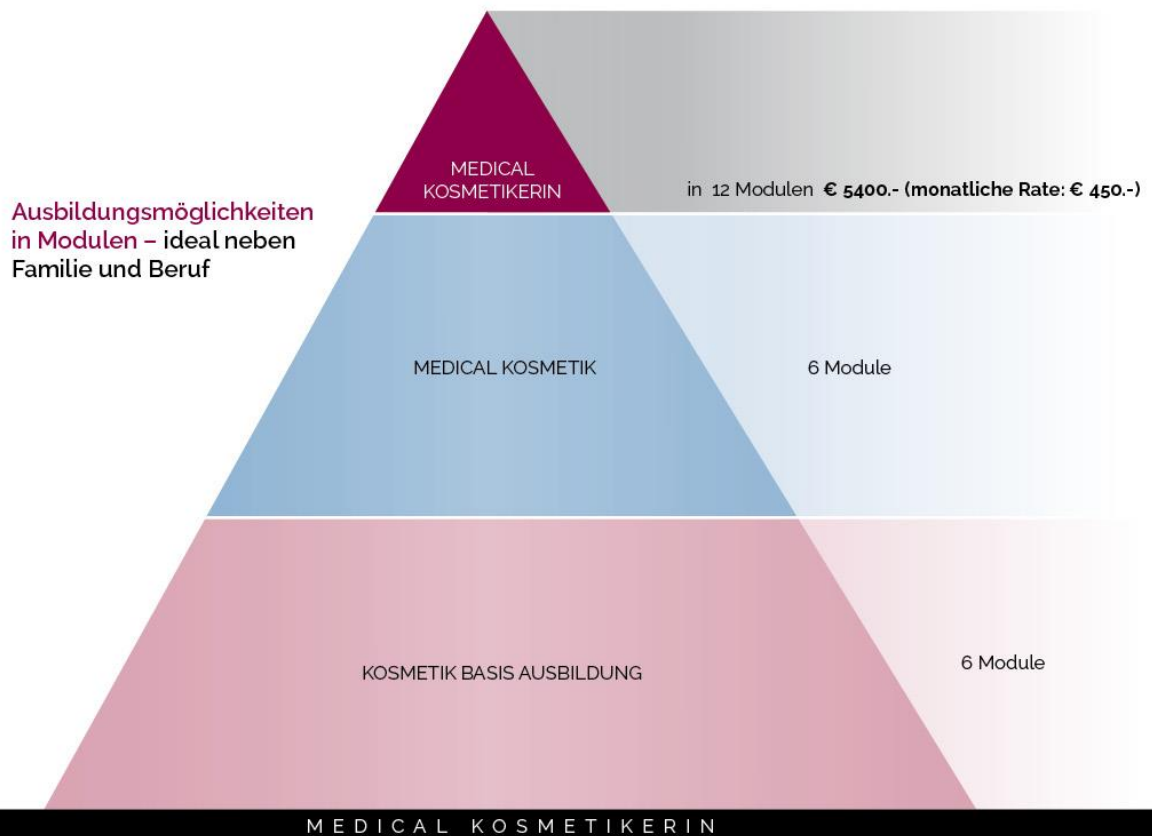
Ausbildungsmöglichkeiten in Modulen – ideal neben Familie und Beruf

MEDICAL KOSMETIKERIN

in 12 Modulen **€ 5400.- (monatliche Rate: € 450.-)**

MEDICAL KOSMETIK

6 Module

KOSMETIK BASIS AUSBILDUNG

6 Module

MEDICAL KOSMETIKERIN